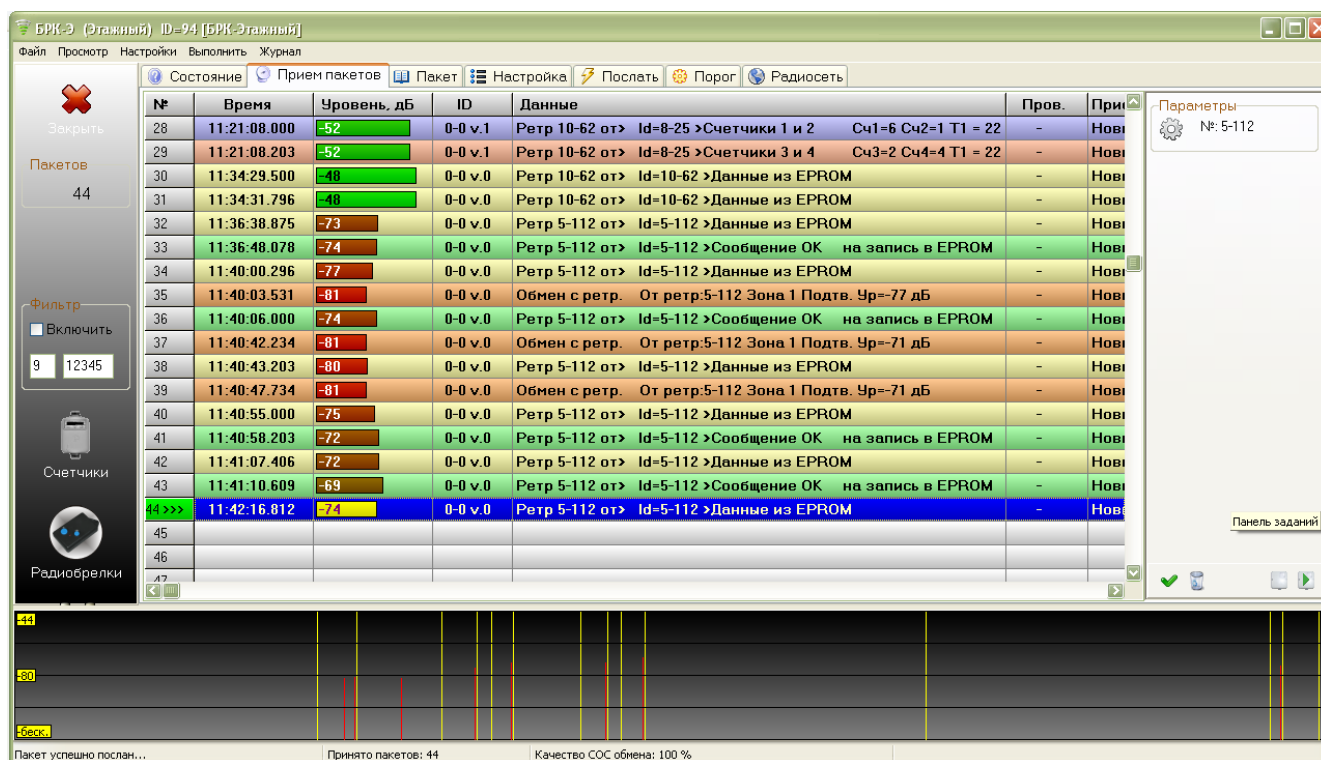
БРК-Э (Этажный) ID=94 [БРК-Этажный]

Файл Просмотр Настройки Выполнить Журнал

Закрыть

Пакетов
44

Фильтр
Включить
9 12345

Счетчики

Радиобрелки

Состояние | Прием пакетов | Пакет | Настройка | Послать | Порог | Радиосеть

| № | Время | Уровень, дБ | ID | Данные | Пров. | При |
|---|---|---|---|---|---|---|
| 28 | 11:21:08.000 | -52 | 0-0 v.1 | Ретр 10-62 от> Id=8-25 >Счетчики 1 и 2 Сч1=6 Сч2=1 T1 = 22 | - | Нов |
| 29 | 11:21:08.203 | -52 | 0-0 v.1 | Ретр 10-62 от> Id=8-25 >Счетчики 3 и 4 Сч3=2 Сч4=4 T1 = 22 | - | Нов |
| 30 | 11:34:29.500 | -48 | 0-0 v.0 | Ретр 10-62 от> Id=10-62 >Данные из EPROM | - | Нов |
| 31 | 11:34:31.796 | -48 | 0-0 v.0 | Ретр 10-62 от> Id=10-62 >Данные из EPROM | - | Нов |
| 32 | 11:36:38.875 | -73 | 0-0 v.0 | Ретр 5-112 от> Id=5-112 >Данные из EPROM | - | Нов |
| 33 | 11:36:48.078 | -74 | 0-0 v.0 | Ретр 5-112 от> Id=5-112 >Сообщение OK на запись в EPROM | - | Нов |
| 34 | 11:40:00.296 | -77 | 0-0 v.0 | Ретр 5-112 от> Id=5-112 >Данные из EPROM | - | Нов |
| 35 | 11:40:03.531 | -81 | 0-0 v.0 | Обмен с ретр. От ретр:5-112 Зона 1 Подтв. Ур=-77 дБ | - | Нов |
| 36 | 11:40:06.000 | -74 | 0-0 v.0 | Ретр 5-112 от> Id=5-112 >Сообщение OK на запись в EPROM | - | Нов |
| 37 | 11:40:42.234 | -81 | 0-0 v.0 | Обмен с ретр. От ретр:5-112 Зона 1 Подтв. Ур=-71 дБ | - | Нов |
| 38 | 11:40:43.203 | -80 | 0-0 v.0 | Ретр 5-112 от> Id=5-112 >Данные из EPROM | - | Нов |
| 39 | 11:40:47.734 | -81 | 0-0 v.0 | Обмен с ретр. От ретр:5-112 Зона 1 Подтв. Ур=-71 дБ | - | Нов |
| 40 | 11:40:55.000 | -75 | 0-0 v.0 | Ретр 5-112 от> Id=5-112 >Данные из EPROM | - | Нов |
| 41 | 11:40:58.203 | -72 | 0-0 v.0 | Ретр 5-112 от> Id=5-112 >Сообщение OK на запись в EPROM | - | Нов |
| 42 | 11:41:07.406 | -72 | 0-0 v.0 | Ретр 5-112 от> Id=5-112 >Данные из EPROM | - | Нов |
| 43 | 11:41:10.609 | -69 | 0-0 v.0 | Ретр 5-112 от> Id=5-112 >Сообщение OK на запись в EPROM | - | Нов |
| 44 >>> | 11:42:16.812 | -74 | 0-0 v.0 | Ретр 5-112 от> Id=5-112 >Данные из EPROM | - | Нов |
| 45 | | | | | | |
| 46 | | | | | | |
| 47 | | | | | | |

Параметры
№: 5-112

Панель заданий

-44
-80
-беск.

Пакет успешно послан... | Принято пакетов: 44 | Качество СОС обмена: 100 %